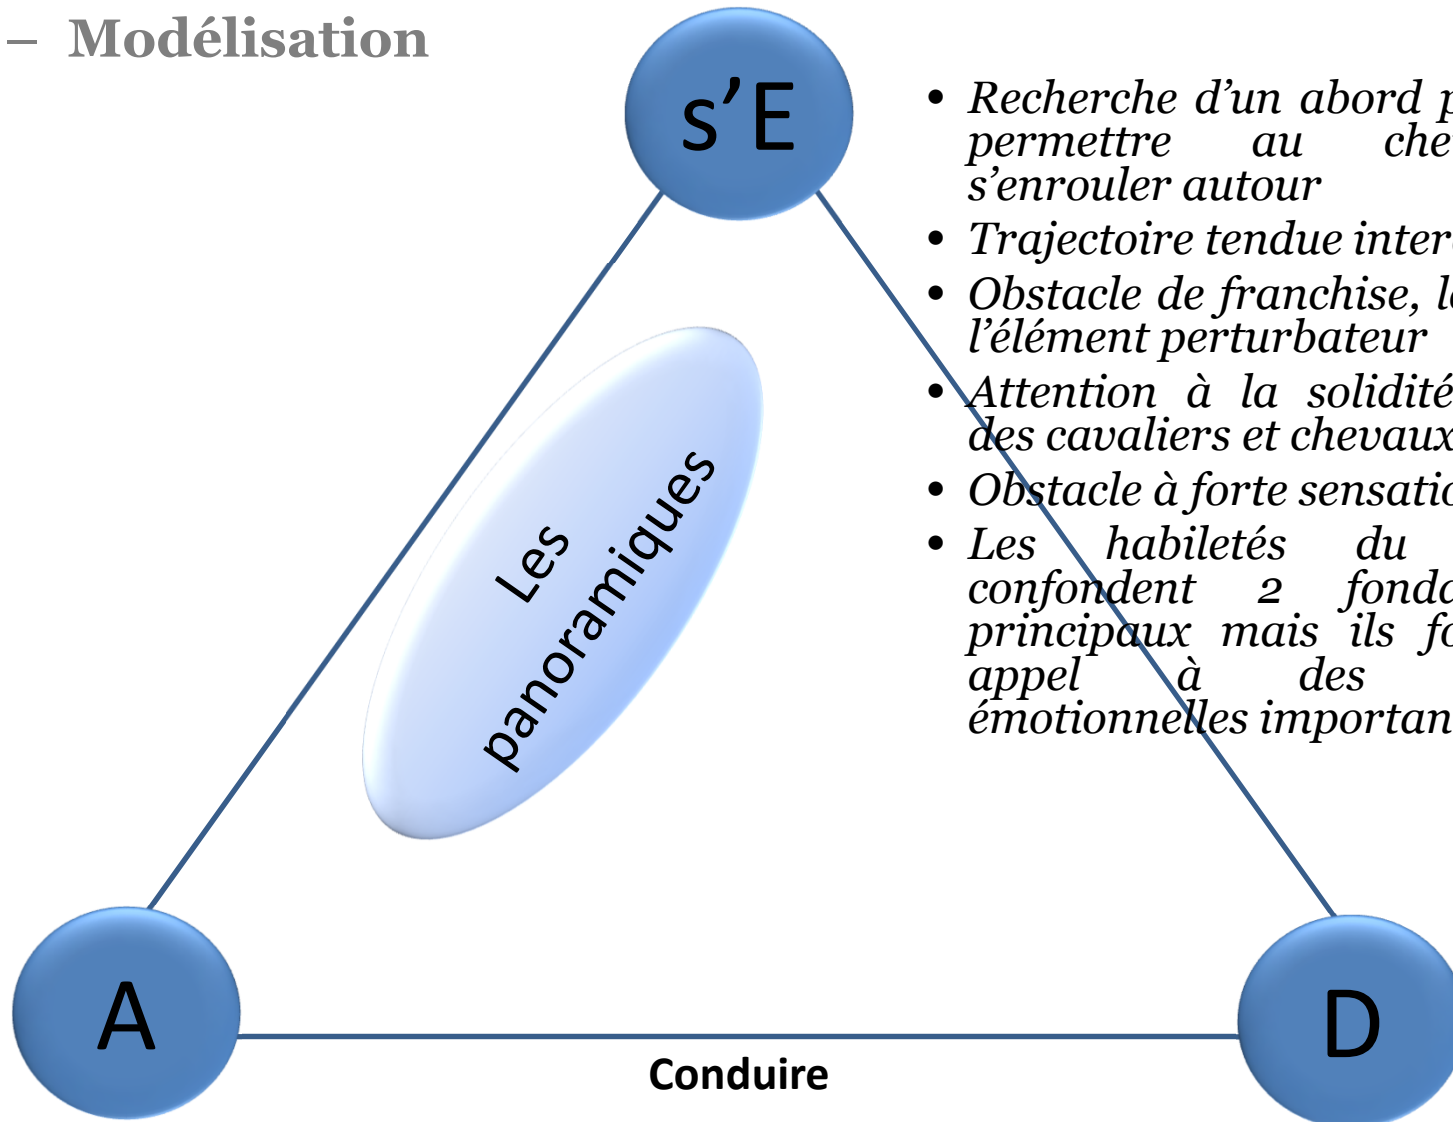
– Modélisation

s’E

• Recherche d’un abord p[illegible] permettre au che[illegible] s’enrouler autour
• Trajectoire tendue inter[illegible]
• Obstacle de franchise, l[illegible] l’élément perturbateur
• Attention à la solidité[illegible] des cavaliers et chevaux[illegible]
• Obstacle à forte sensatio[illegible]
• Les habiletés du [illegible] confondent 2 fonda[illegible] principaux mais ils fo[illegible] appel à des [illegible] émotionnelles importan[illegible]

Les panoramiques

A

D

Conduire